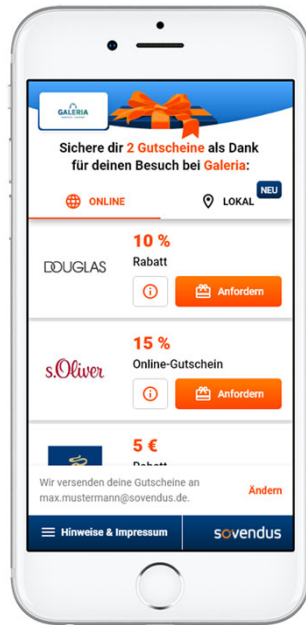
GALERIA

Sichere dir 2 Gutscheine als Dank für deinen Besuch bei Galeria:

ONLINE

LOKAL NEU

DOUGLAS

10 %

Rabatt

Anfordern

s.Oliver

15 %

Online-Gutschein

Anfordern

5 €

Rabatt

Wir versenden deine Gutscheine an max.mustermann@sovendus.de.

Ändern

Hinweise & Impressum

sovendus